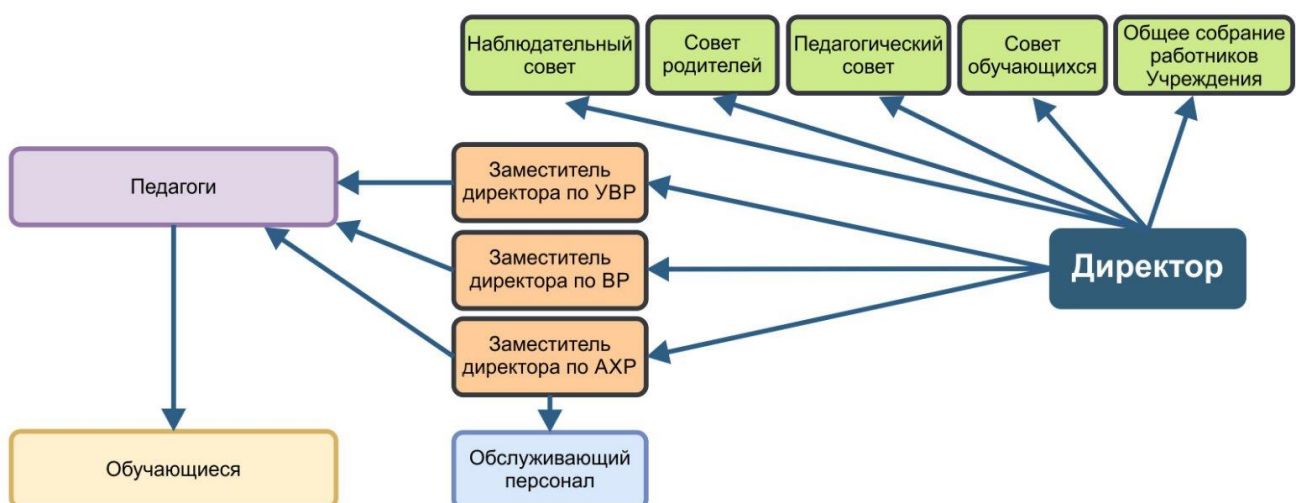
Наблюдательный совет

Совет родителей

Педагогический совет

Совет обучающихся

Общее собрание работников Учреждения

Педагоги

Заместитель директора по УВР

Заместитель директора по ВР

Заместитель директора по АХР

Директор

Обучающиеся

Обслуживающий персонал